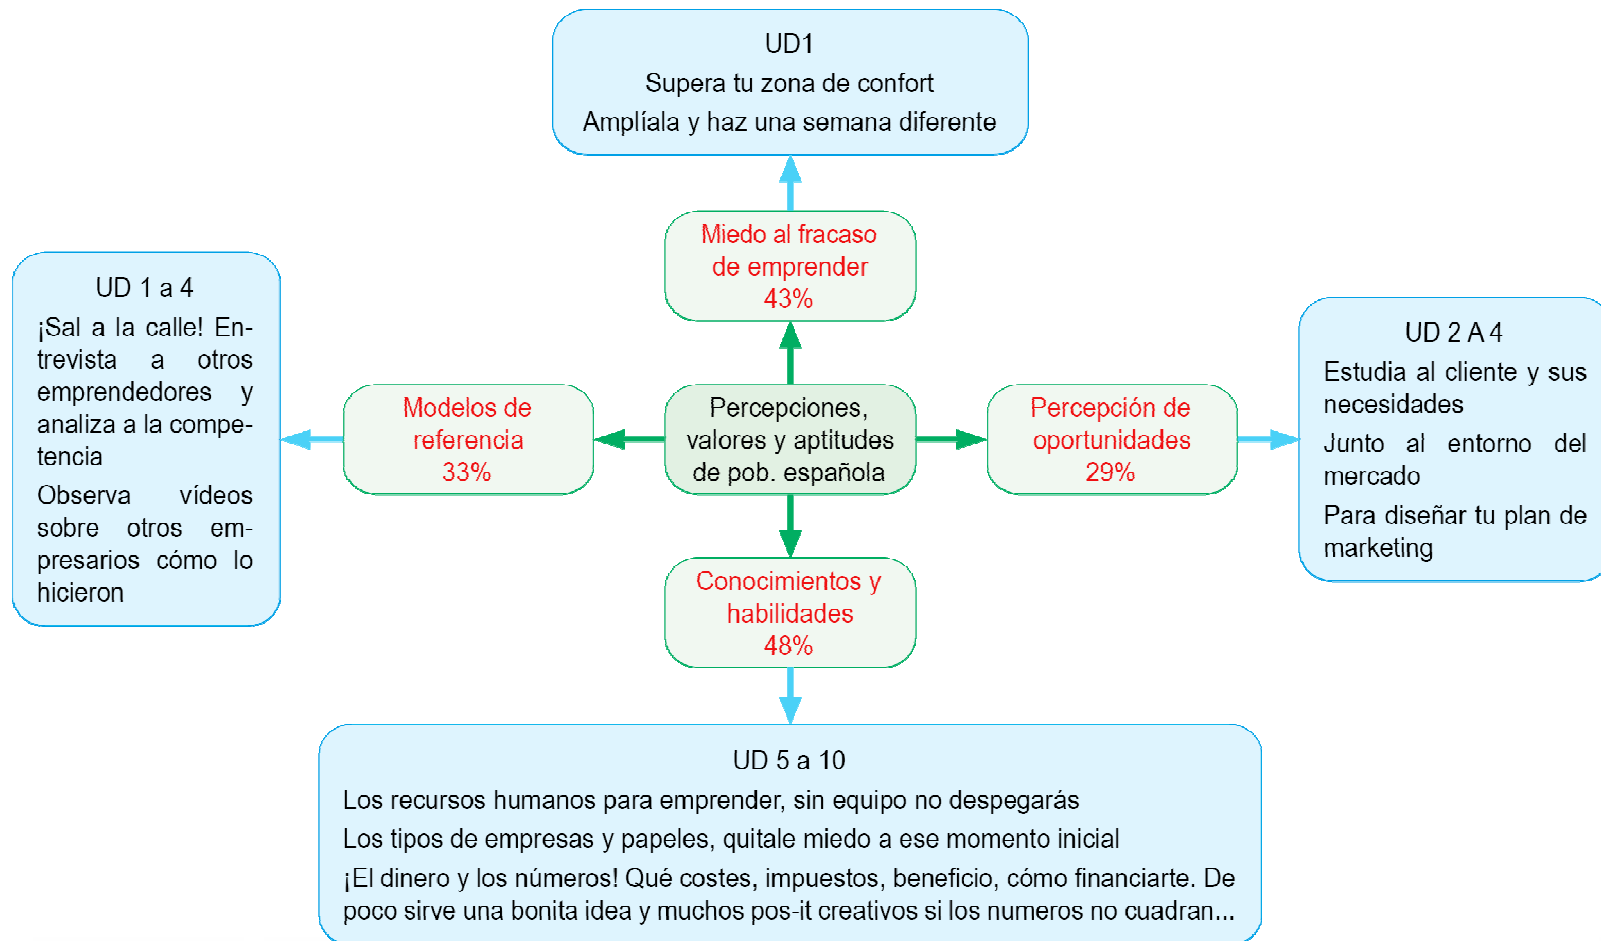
UD1
Supera tu zona de confort
Amplíala y haz una semana diferente

Miedo al fracaso de emprender 43%

UD 1 a 4
¡Sal a la calle! Entrevista a otros emprendedores y analiza a la competencia
Observa vídeos sobre otros empresarios cómo lo hicieron

Modelos de referencia 33%

Percepciones, valores y aptitudes de pob. española

Percepción de oportunidades 29%

UD 2 A 4
Estudia al cliente y sus necesidades
Junto al entorno del mercado
Para diseñar tu plan de marketing

Conocimientos y habilidades 48%

UD 5 a 10
Los recursos humanos para emprender, sin equipo no despegarás
Los tipos de empresas y papeles, quitale miedo a ese momento inicial
¡El dinero y los números! Qué costes, impuestos, beneficio, cómo financiarte. De poco sirve una bonita idea y muchos pos-it creativos si los numeros no cuadran...